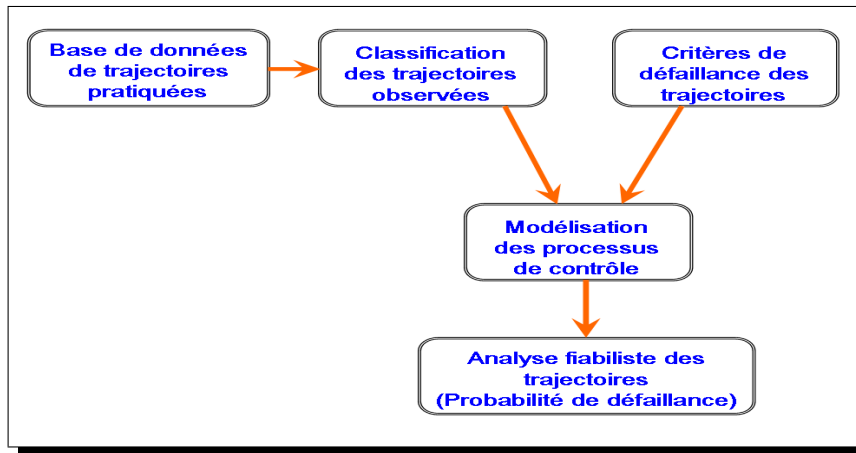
Base de données de trajectoires pratiquées

Classification des trajectoires observées

Critères de défaillance des trajectoires

Modélisation des processus de contrôle

Analyse fiabiliste des trajectoires (Probabilité de défaillance)